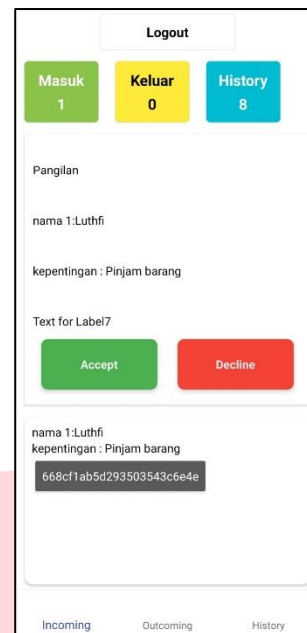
Logout

Masuk
1

Keluar
0

History
8

Pangilan

nama 1:Luthfi

kepentingan : Pinjam barang

Text for Label7

Accept

Decline

nama 1:Luthfi
kepentingan : Pinjam barang

668cf1ab5d293503543c6e4e

Incoming

Outcoming

History